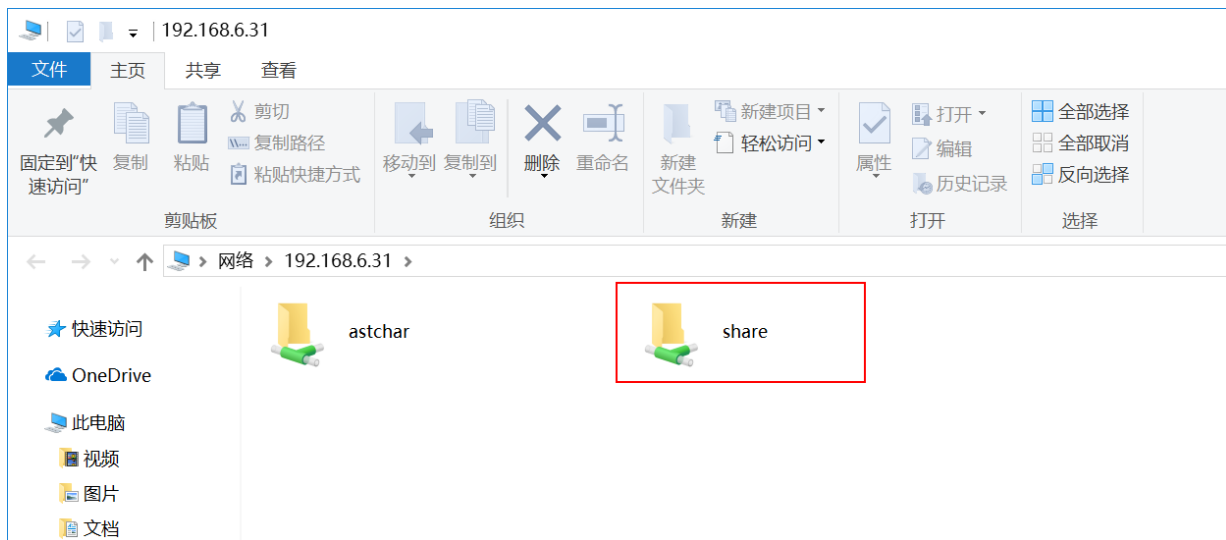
192.168.6.31

文件 主页 共享 查看

固定到"快速访问" 复制 粘贴 剪切 复制路径 粘贴快捷方式
剪贴板

移动到 复制到 删除 重命名
组织

新建文件夹 新建项目 轻松访问
新建

属性 打开 编辑 历史记录
打开

全部选择 全部取消 反向选择
选择

网络 > 192.168.6.31 >

快速访问
OneDrive
此电脑
视频
图片
文档

astchar
share